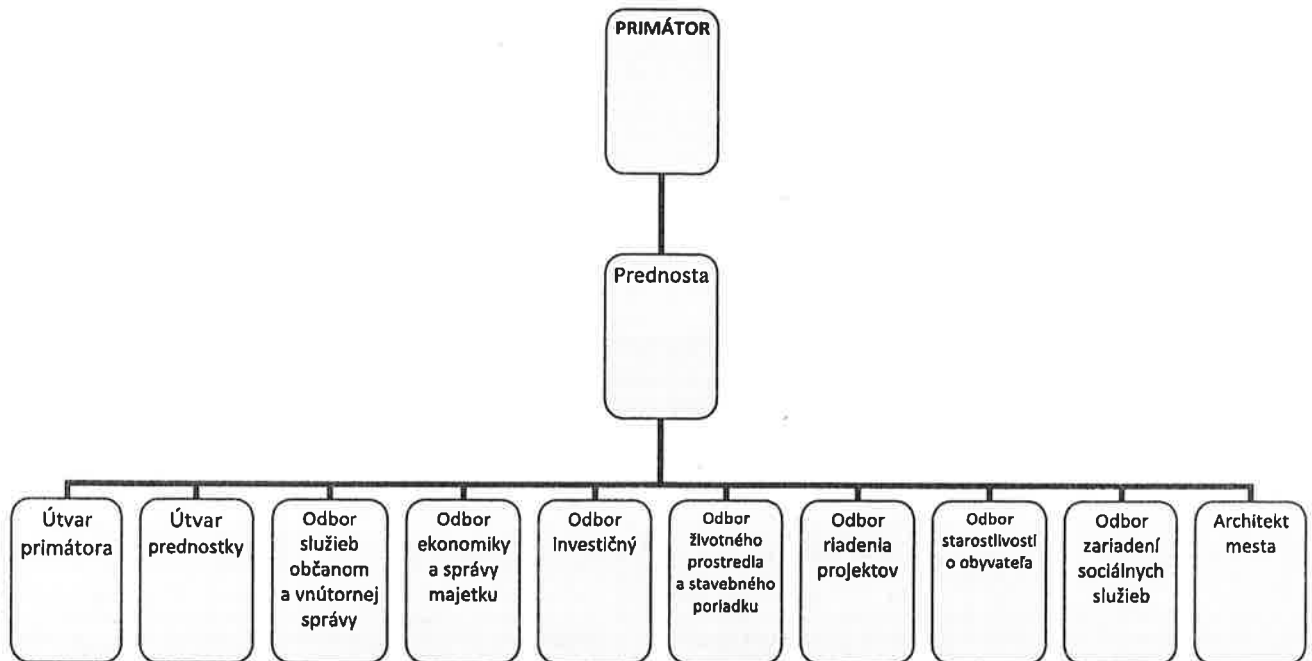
PRIMÁTOR

Prednosta

Útvar primátora

Útvar prednostky

Odbor služieb občanom a vnútornej správy

Odbor ekonomiky a správy majetku

Odbor investičný

Odbor životného prostredia a stavebného poriadku

Odbor riadenia projektov

Odbor starostlivosti o obyvateľa

Odbor zariadení sociálnych služieb

Architekt mesta